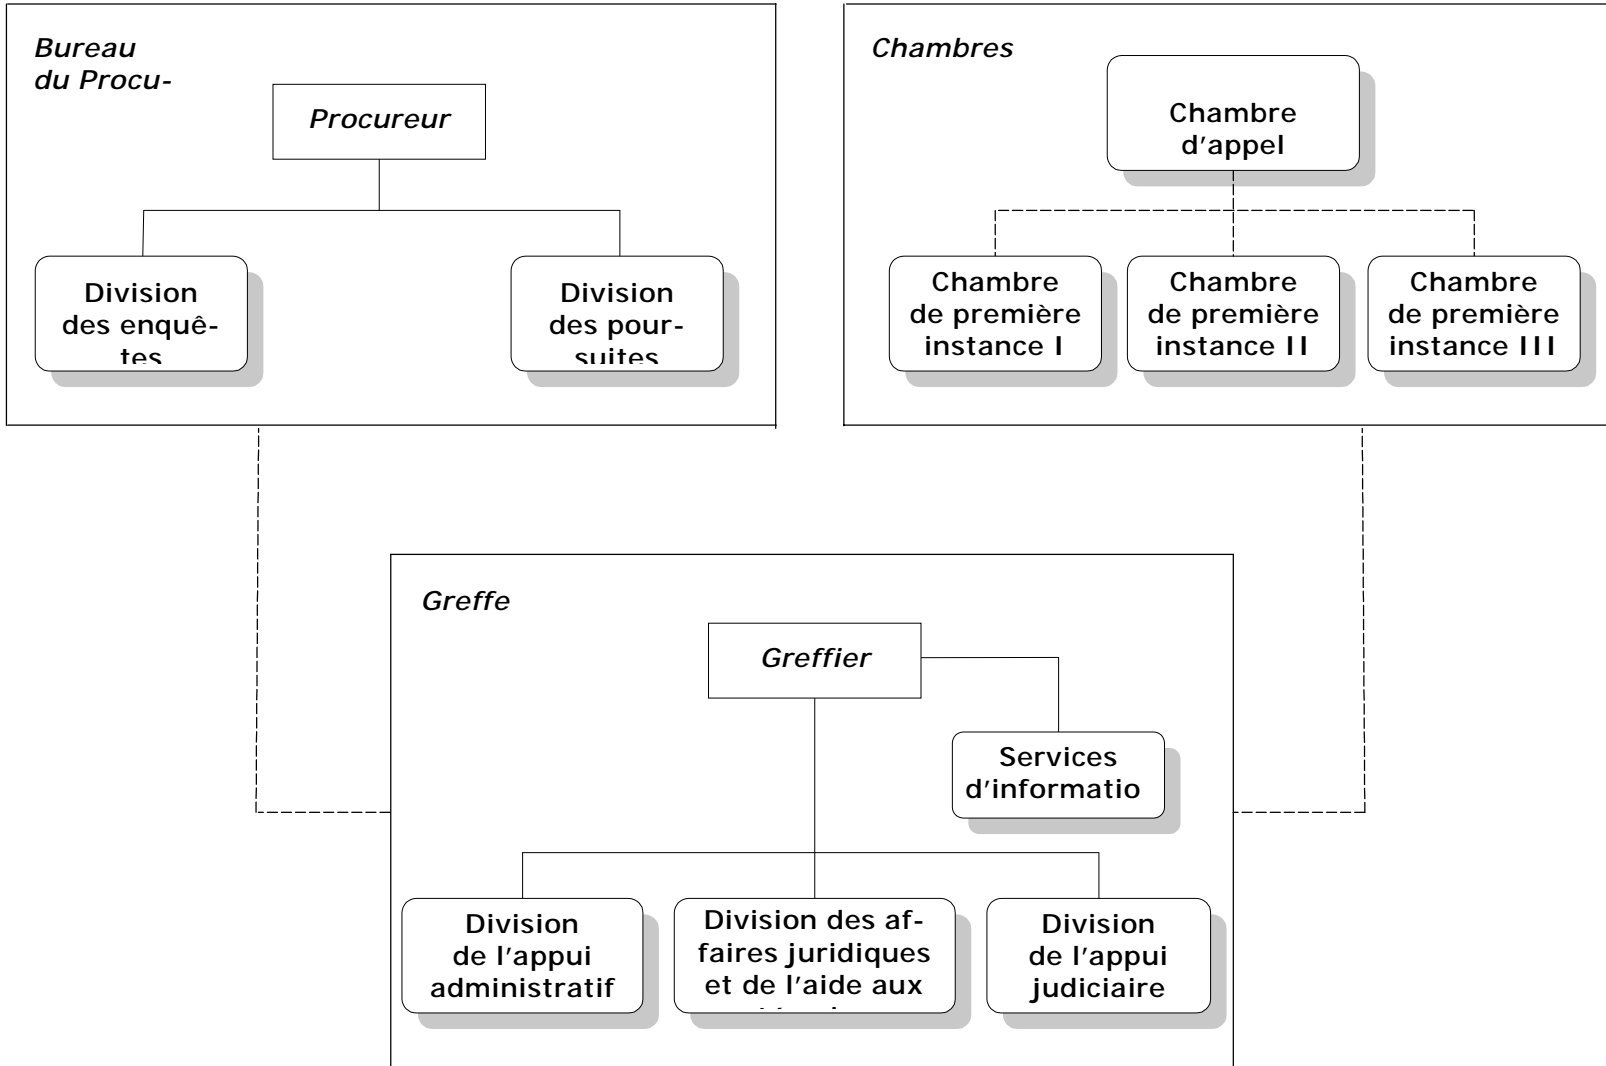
Bureau du Procu-

Procureur

Division des enquêtes

Division des poursuites

Chambres

Chambre d'appel

Chambre de première instance I

Chambre de première instance II

Chambre de première instance III

Greffe

Greffier

Services d'informatio

Division de l'appui administratif

Division des affaires juridiques et de l'aide aux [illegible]

Division de l'appui judiciaire